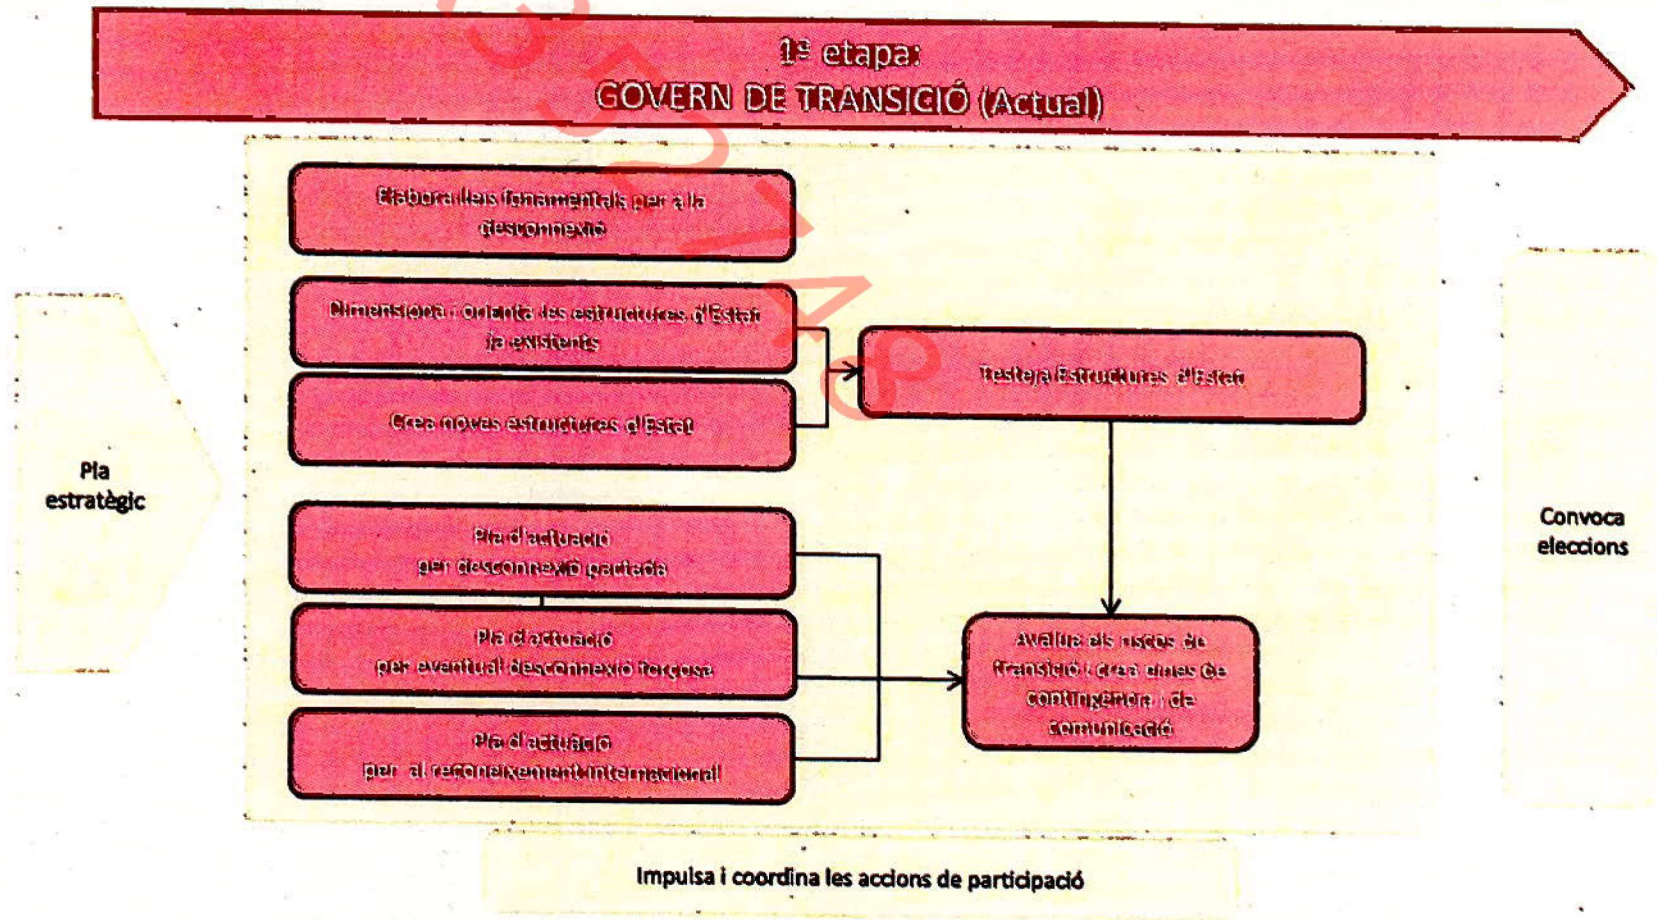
1ª etapa:
GOVERN DE TRANSICIÓ (Actual)

Pla estratègic

Elabora lleis fonamentals per a la desconnexió

Dimensiona i orienta les estructures d'Estat ja existents

Crea noves estructures d'Estat

Testeja Estructures d'Estat

Pla d'actuació per desconnexió pactada

Pla d'actuació per eventual desconnexió forçosa

Pla d'actuació per al reconeixement internacional

Avalua els riscos de transició i crea eines de contingència i de comunicació

Convoca eleccions

Impulsa i coordina les accions de participació